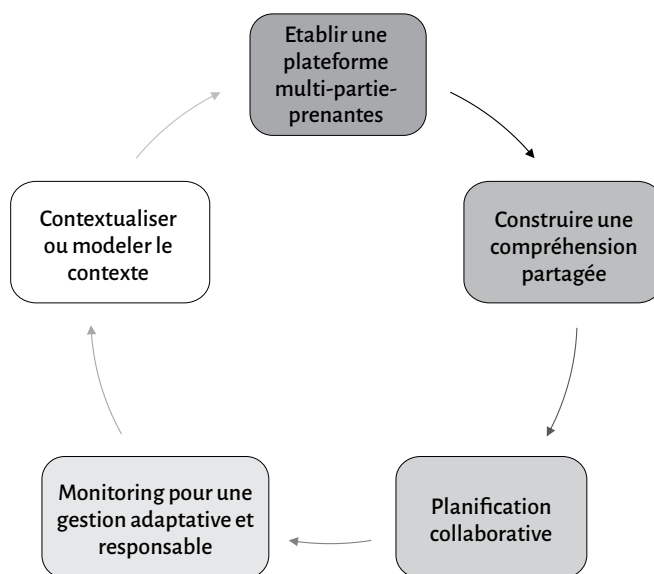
Etablir une plateforme multi-partie-prenantes

Construire une compréhension partagée

Planification collaborative

Monitoring pour une gestion adaptative et responsable

Contextualiser ou modeler le contexte